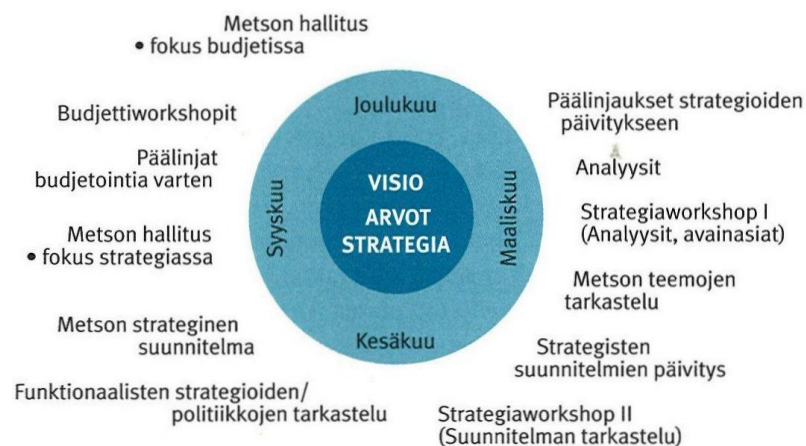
Metson hallitus
• fokus budjetissa

Budjettiworkshopit

Päälinjat budjetointia varten

Metson hallitus
• fokus strategiassa

Metson strateginen suunnitelma

Funktionaalisten strategioiden/ politiikkojen tarkastelu

Joulukuu

Syyskuu

VISIO
ARVOT
STRATEGIA

Maaliskuu

Kesäkuu

Päälinjaukset strategioiden päivitykseen

Analyysit

Strategiaworkshop I (Analyysit, avainasiat)

Metson teemojen tarkastelu

Strategisten suunnitelmien päivitys

Strategiaworkshop II (Suunnitelman tarkastelu)